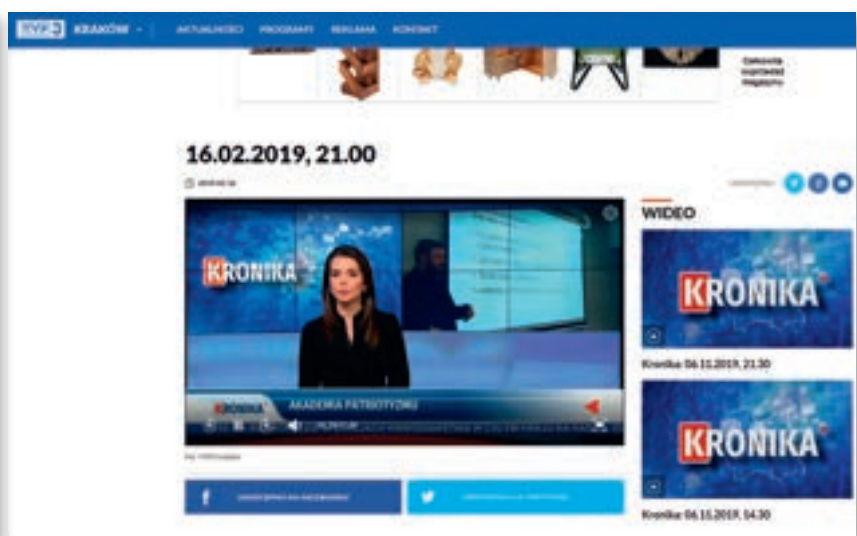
TVP3 KRAKÓW AKTUALNOŚCI PROGRAMY REKLAMA KONTAKT

Ciekawie zaprojektuj magazyn

16.02.2019, 21.00

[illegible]

WIDEO

KRONIKA

AKADEMIA PATRIOTYZMU

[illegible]

KRONIKA

Kronika 06.11.2019, 21.30

KRONIKA

Kronika 06.11.2019, 14.30

f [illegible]

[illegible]